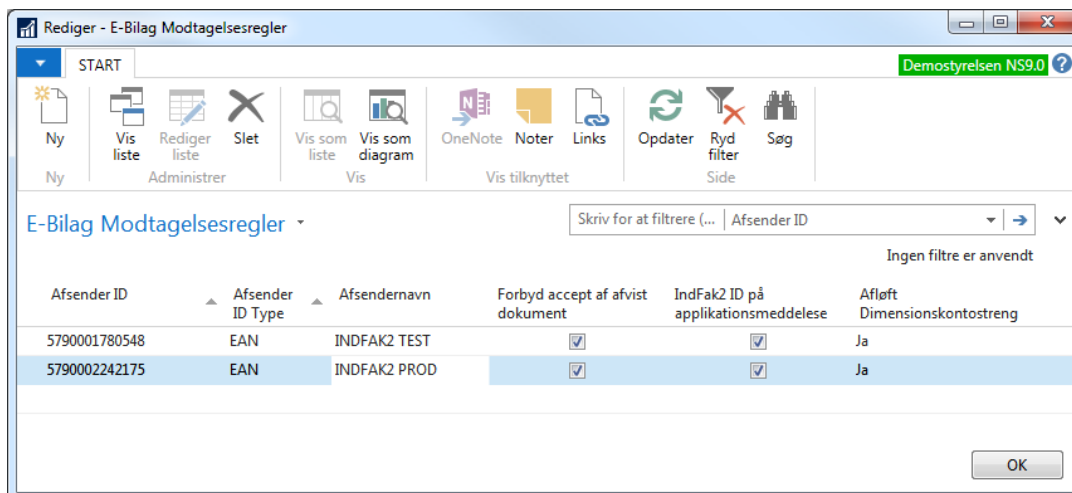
Rediger - E-Bilag Modtagelsesregler

START

Demostyrelsen NS9.0

Ny
Ny

Vis liste
Rediger liste
Slet
Administrer

Vis som liste
Vis som diagram
Vis

OneNote
Noter
Links
Vis tilknyttet

Opdater
Ryd filter
Søg
Side

E-Bilag Modtagelsesregler

Skriv for at filtrere (... | Afsender ID

Ingen filtre er anvendt

| Afsender ID | Afsender ID Type | Afsendernavn | Forbyd accept af afvist dokument | IndFak2 ID på applikationsmeddelese | Afløft Dimensionskontostreng |
|---|---|---|---|---|---|
| 5790001780548 | EAN | INDFAK2 TEST | ☑ | ☑ | Ja |
| 5790002242175 | EAN | INDFAK2 PROD | ☑ | ☑ | Ja |

OK